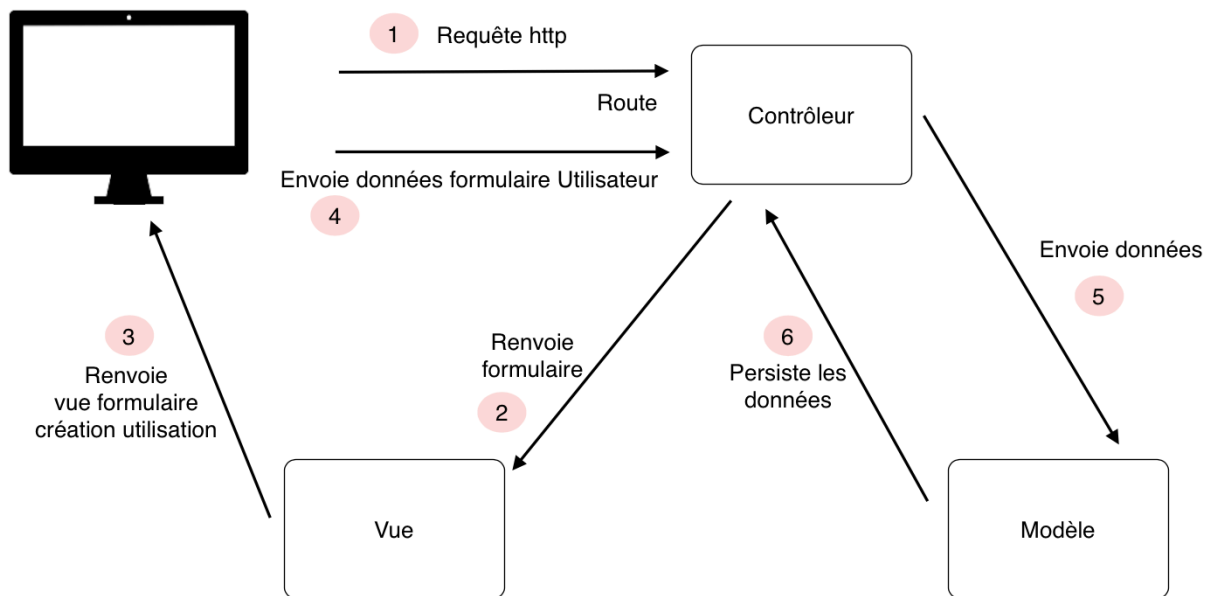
1 Requête http

Route

Contrôleur

Envoie données formulaire Utilisateur

4

Envoie données

5

3

Renvoie vue formulaire création utilisation

Renvoie formulaire

2

6

Persiste les données

Vue

Modèle